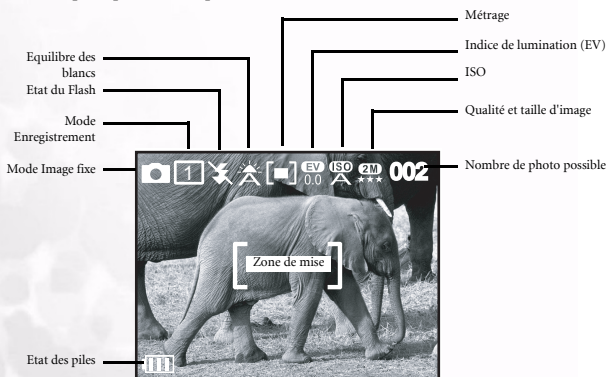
Métrage

Equilibre des blancs

Indice de lumination (EV)

Etat du Flash

ISO

Mode Enregistrement

Qualité et taille d'image

Mode Image fixe

EV 0.0

ISO

2M ★★★

002

Nombre de photo possible

Zone de mise

Etat des piles